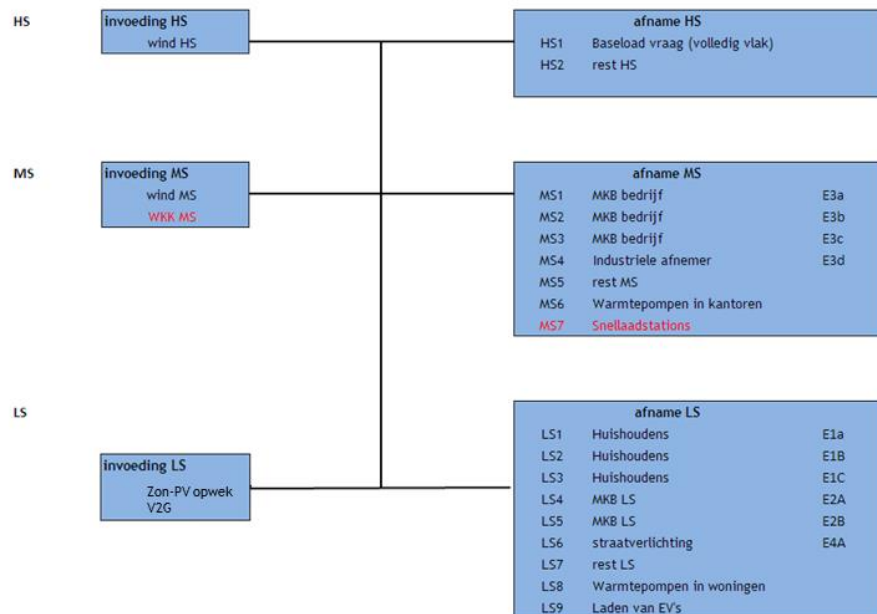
HS

invoeding HS
wind HS

afname HS
HS1 Baseload vraag (volledig vlak)
HS2 rest HS

MS

invoeding MS
wind MS
WKK MS

afname MS
MS1 MKB bedrijf E3a
MS2 MKB bedrijf E3b
MS3 MKB bedrijf E3c
MS4 Industriele afnemer E3d
MS5 rest MS
MS6 Warmtepompen in kantoren
MS7 Snellaadstations

LS

invoeding LS
Zon-PV opwek
V2G

afname LS
LS1 Huishoudens E1a
LS2 Huishoudens E1B
LS3 Huishoudens E1C
LS4 MKB LS E2A
LS5 MKB LS E2B
LS6 straatverlichting E4A
LS7 rest LS
LS8 Warmtepompen in woningen
LS9 Laden van EV's